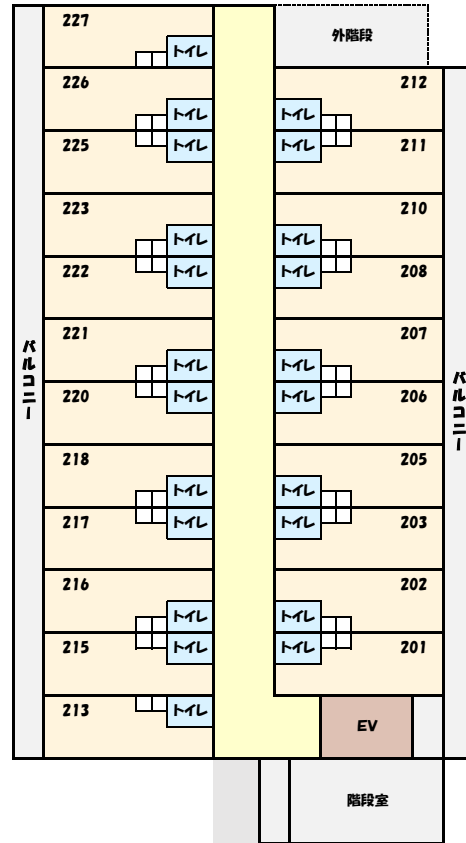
227
トイレ
外階段
226
トイレ
トイレ
212
225
トイレ
トイレ
211
223
トイレ
トイレ
210
222
トイレ
トイレ
208
バルコニー
221
トイレ
トイレ
207
220
トイレ
トイレ
206
バルコニー
218
トイレ
トイレ
205
217
トイレ
トイレ
203
216
トイレ
トイレ
202
215
トイレ
トイレ
201
213
トイレ
EV
階段室